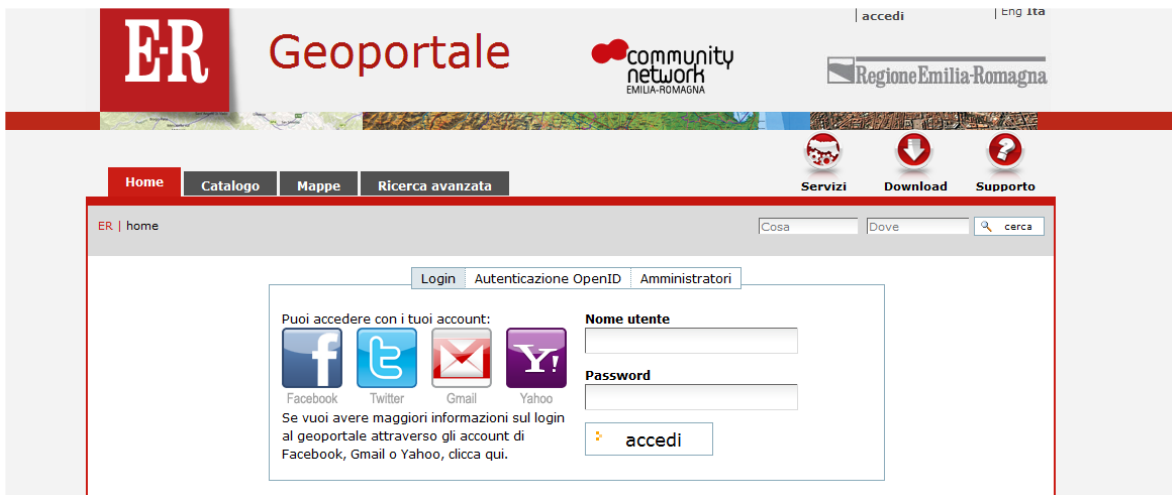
accedi | Eng Ita

E·R Geoportale

community network EMILIA-ROMAGNA

Regione Emilia-Romagna

Home Catalogo Mappe Ricerca avanzata

Servizi Download Supporto

ER | home

Cosa Dove cerca

Login Autenticazione OpenID Amministratori

Puoi accedere con i tuoi account:

Facebook Twitter Gmail Yahoo

Se vuoi avere maggiori informazioni sul login al geoportale attraverso gli account di Facebook, Gmail o Yahoo, clicca qui.

Nome utente

Password

accedi